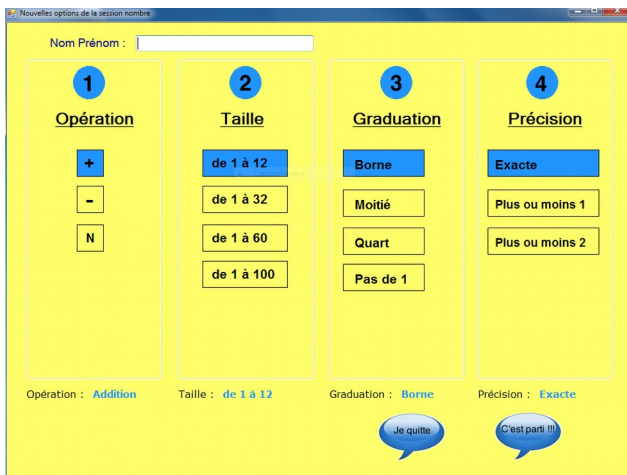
Nouvelles options de la session nombre

Nom Prénom :

1
Opération
+
-
N

2
Taille
de 1 à 12
de 1 à 32
de 1 à 60
de 1 à 100

3
Graduation
Borne
Moitié
Quart
Pas de 1

4
Précision
Exacte
Plus ou moins 1
Plus ou moins 2

Opération : Addition
Taille : de 1 à 12
Graduation : Borne
Précision : Exacte

Je quitte
C'est parti !!!